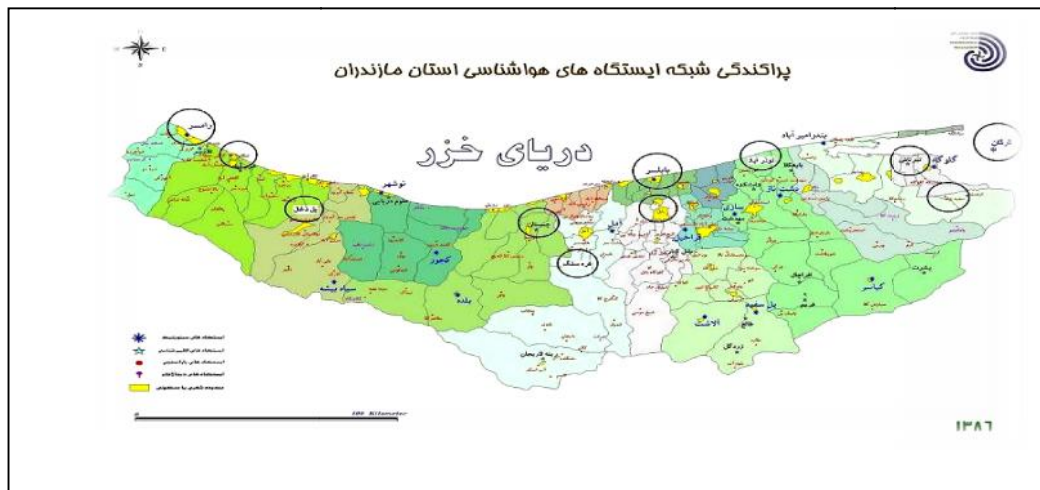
پراکندگی شبکه ایستگاه های هواشناسی استان مازندران

دریای خزر

رامسر

نوشهر

پل ذغال

کجور

سیاه بیشه

بلده

بابلسر

قراخیل

ساری

نکا

بهشهر

بندرامیر آباد

گلوگاه

کیاسر

پل سفید

آلاشت

قره سنگ

امامزاده هاشم

بابل

آمل

بابلکنار

شیرگاه

قائمشهر

دشت ناز

بهشهر

ترکمن

کیاسر

قرانی

پل سفید

دودانگه

فریم

زیرآب

چمستان

نور

محمودآباد

سلمانشهر

تنکابن

عباس آباد

کلاردشت

مرزن آباد

پرتوه

100 Kilometer

۱۳۸۶